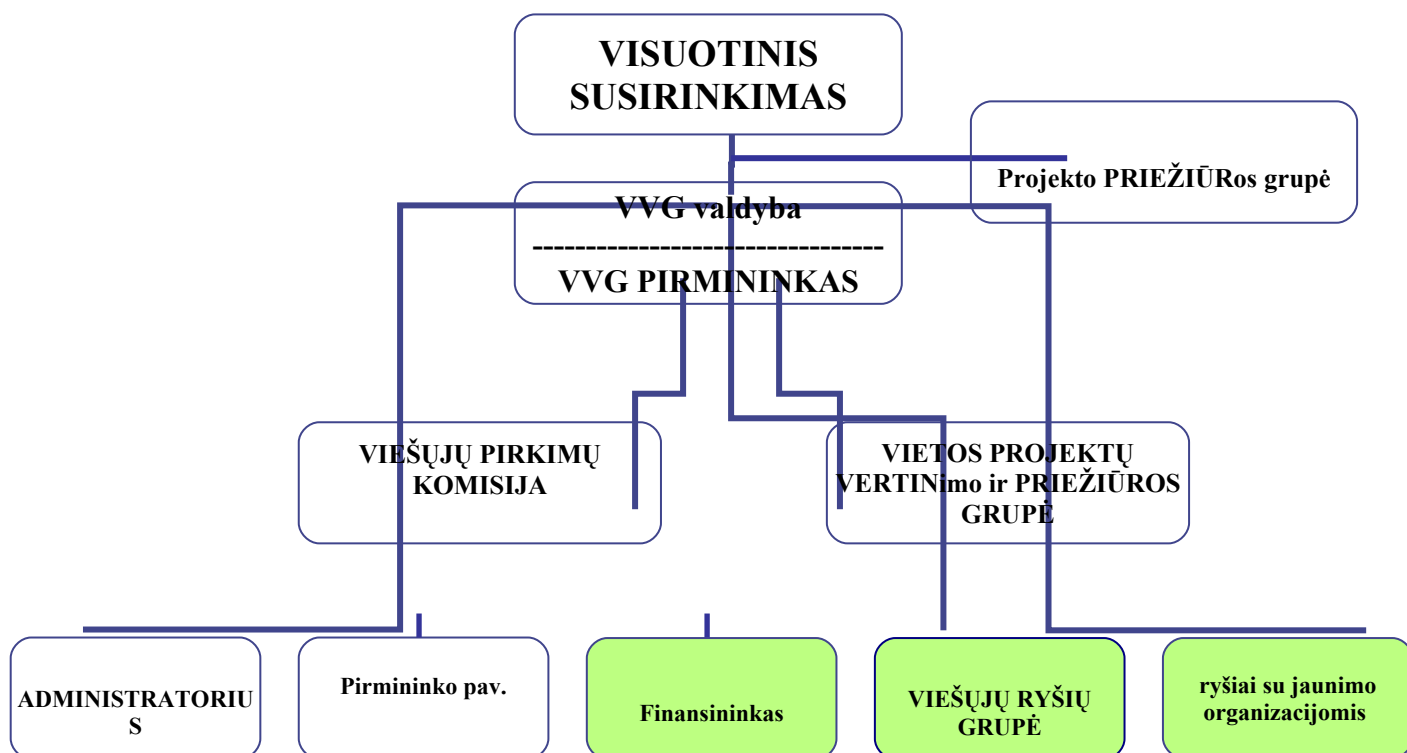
VISUOTINIS SUSIRINKIMAS

Projekto PRIEŽIŪRos grupė

VVG valdyba
---------------------------------
VVG PIRMININKAS

VIEŠŲJŲ PIRKIMŲ KOMISIJA

VIETOS PROJEKTŲ VERTINimo ir PRIEŽIŪROS GRUPĖ

ADMINISTRATORIUS

Pirmininko pav.

Finansininkas

VIEŠŲJŲ RYŠIŲ GRUPĖ

ryšiai su jaunimo organizacijomis